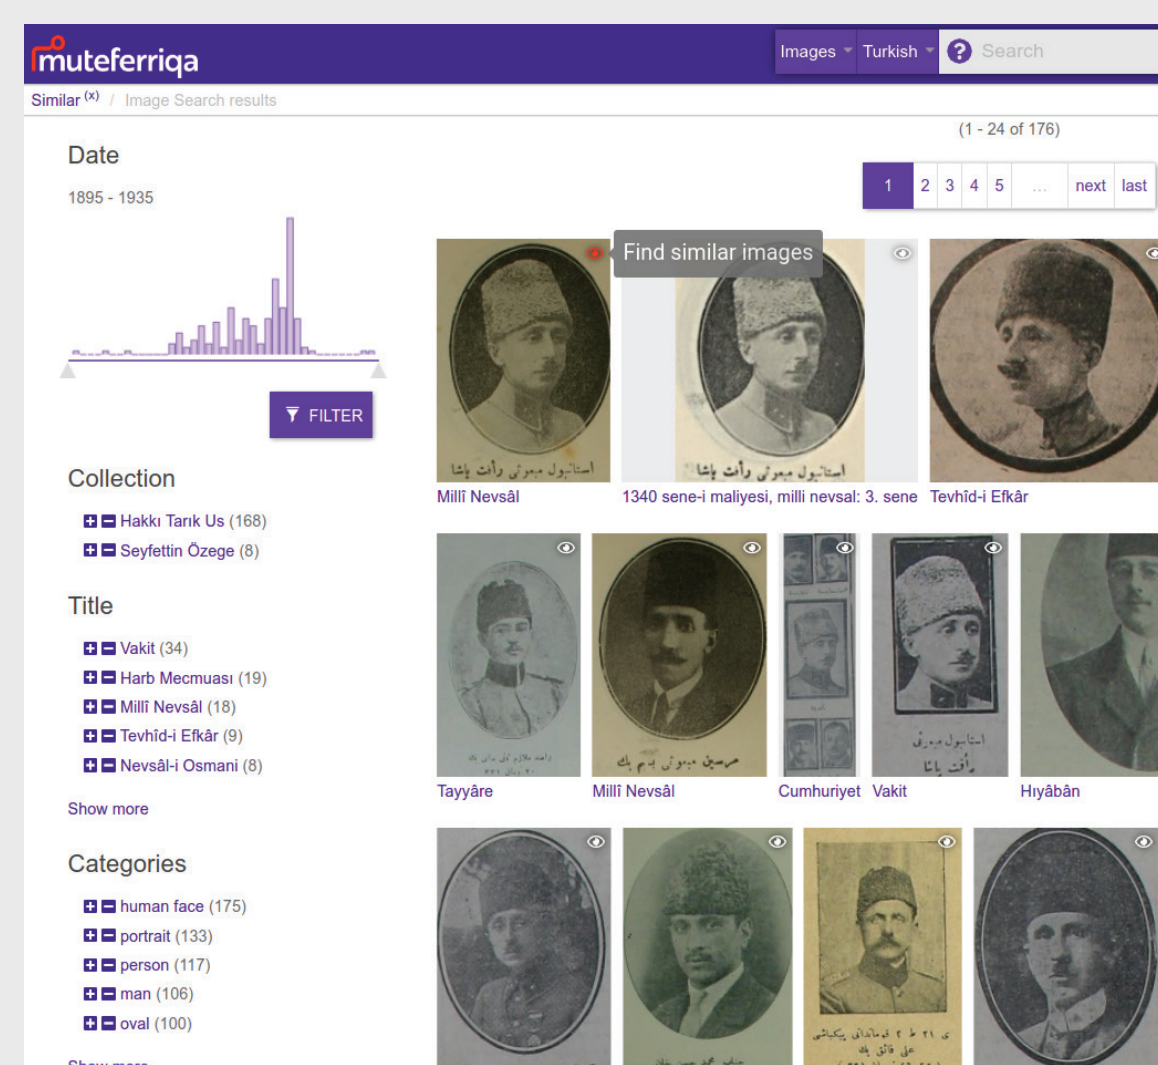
muteferriqa

Images Turkish ? Search

Similar (x) / Image Search results

(1 - 24 of 176)

1 2 3 4 5 ... next last

Date

1895 - 1935

FILTER

Collection

Hakkı Tarık Us (168)
Seyfettin Özege (8)

Title

Vakit (34)
Harb Mecmuası (19)
Millî Nevsâl (18)
Tevhîd-i Efkâr (9)
Nevsâl-i Osmani (8)

Show more

Categories

human face (175)
portrait (133)
person (117)
man (106)
oval (100)

Find similar images

استانبول مبعوثی رأفت پاشا

Millî Nevsâl

استانبول مبعوثی رأفت پاشا

1340 sene-i maliyesi, milli nevsal: 3. sene

Tevhîd-i Efkâr

Tayyâre

مرسین مبعوثی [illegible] بك

Millî Nevsâl

Cumhuriyet

استانبول مبعوثی رأفت پاشا

Vakit

Hıyâbân

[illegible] علی قانق بك